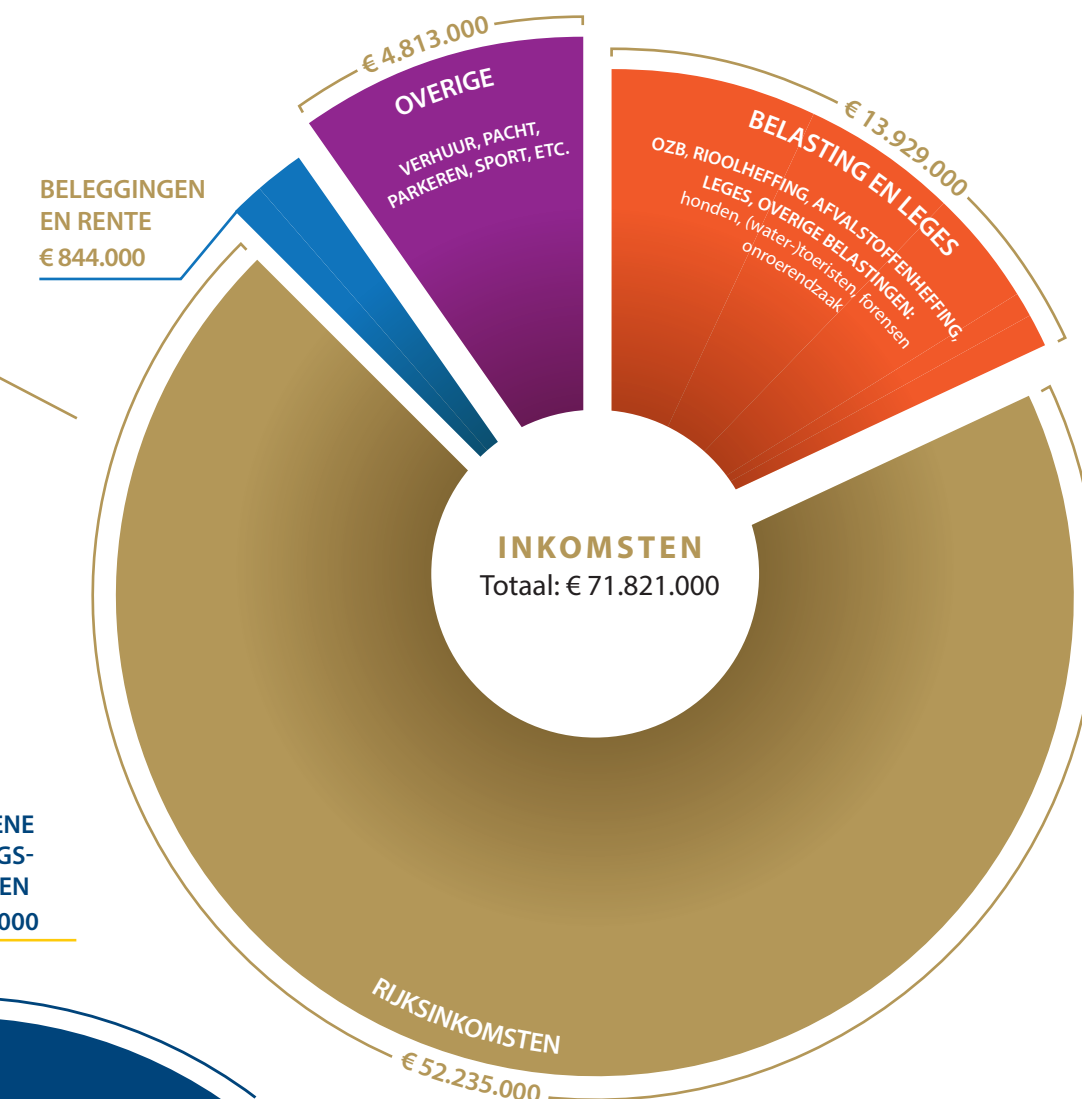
€ 4.813.000
OVERIGE
VERHUUR, PACHT, PARKEREN, SPORT, ETC.

BELEGGINGEN EN RENTE
€ 844.000

€ 13.929.000
BELASTING EN LEGES
OZB, RIOOLHEFFING, AFVALSTOFFENHEFFING, LEGES, OVERIGE BELASTINGEN:
honden, (water-)toeristen, forensen onroerendzaak

INKOMSTEN
Totaal: € 71.821.000

ENE
GS-
EN
000

RIJKSINKOMSTEN
€ 52.235.000